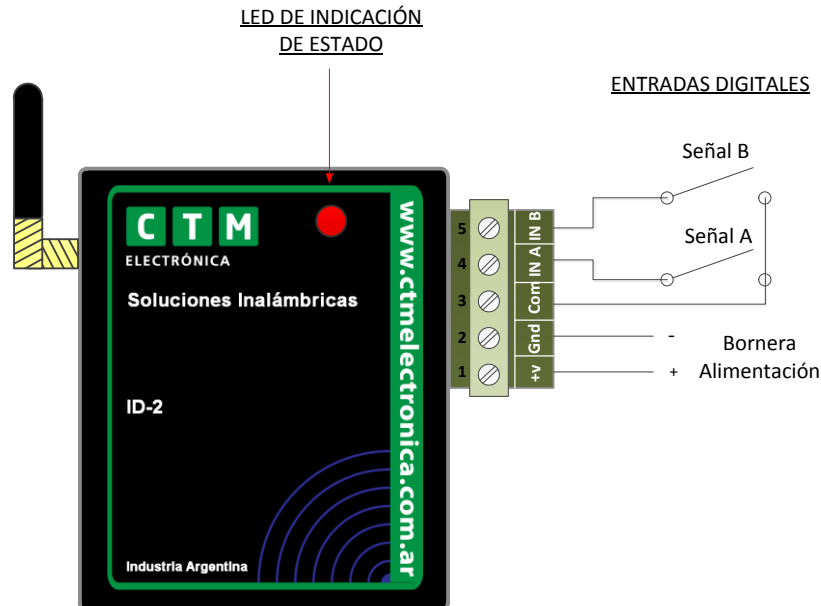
LED DE INDICACIÓN DE ESTADO

ENTRADAS DIGITALES

C T M
ELECTRÓNICA

Soluciones Inalámbricas

ID-2

Industria Argentina

www.ctmelectronica.com.ar

5
4
3
2
1

IN B
IN A
Com
Gnd
+v

Señal B

Señal A

-
+

Bornera
Alimentación